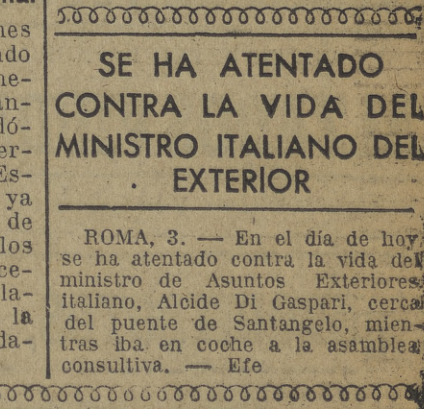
nes
ado
ne-
an-
ló-
er-
Es-
ya
de
los
ce-
la-
la
da-

SE HA ATENTADO CONTRA LA VIDA DEL MINISTRO ITALIANO DEL EXTERIOR

ROMA, 3. — En el día de hoy se ha atentado contra la vida del ministro de Asuntos Exteriores italiano, Alcide Di Gaspari, cerca del puente de Santangelo, mientras iba en coche a la asamblea consultiva. — Efe